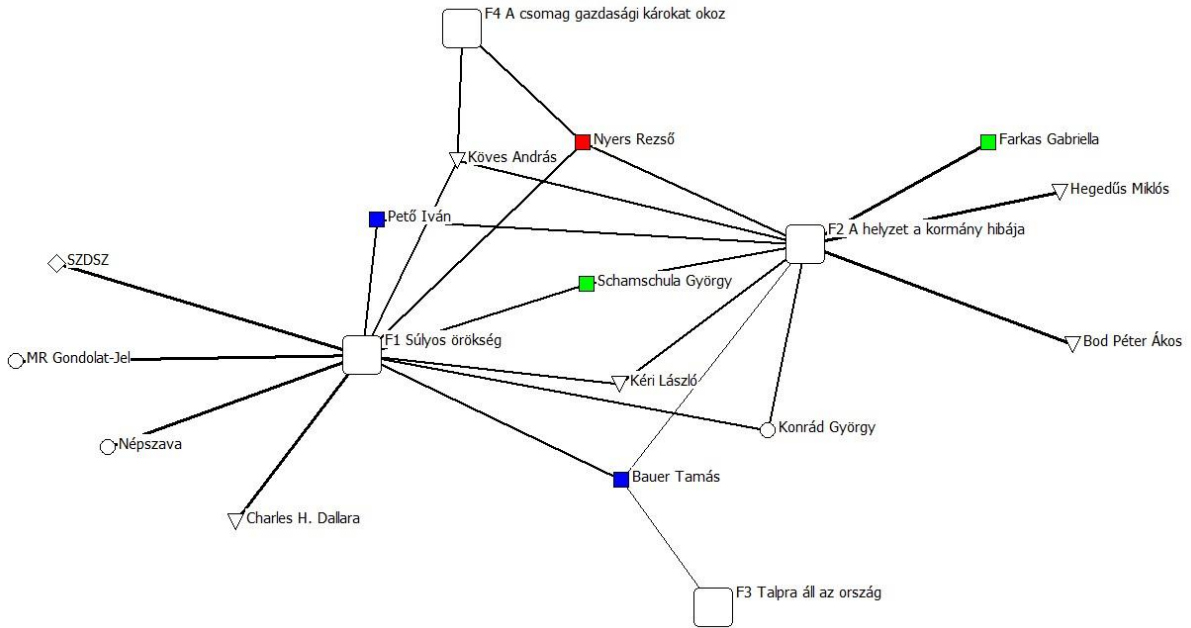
F4 A csomag gazdasági károkat okoz

Nyers Rezső

Farkas Gabriella

Köves András

Hegedűs Miklós

Pető Iván

F2 A helyzet a kormány hibája

SZDSZ

Schamschula György

F1 Súlyos örökség

MR Gondolat-Jel

Bod Péter Ákos

Kéri László

Konrád György

Népszava

Bauer Tamás

Charles H. Dallara

F3 Talpra áll az ország